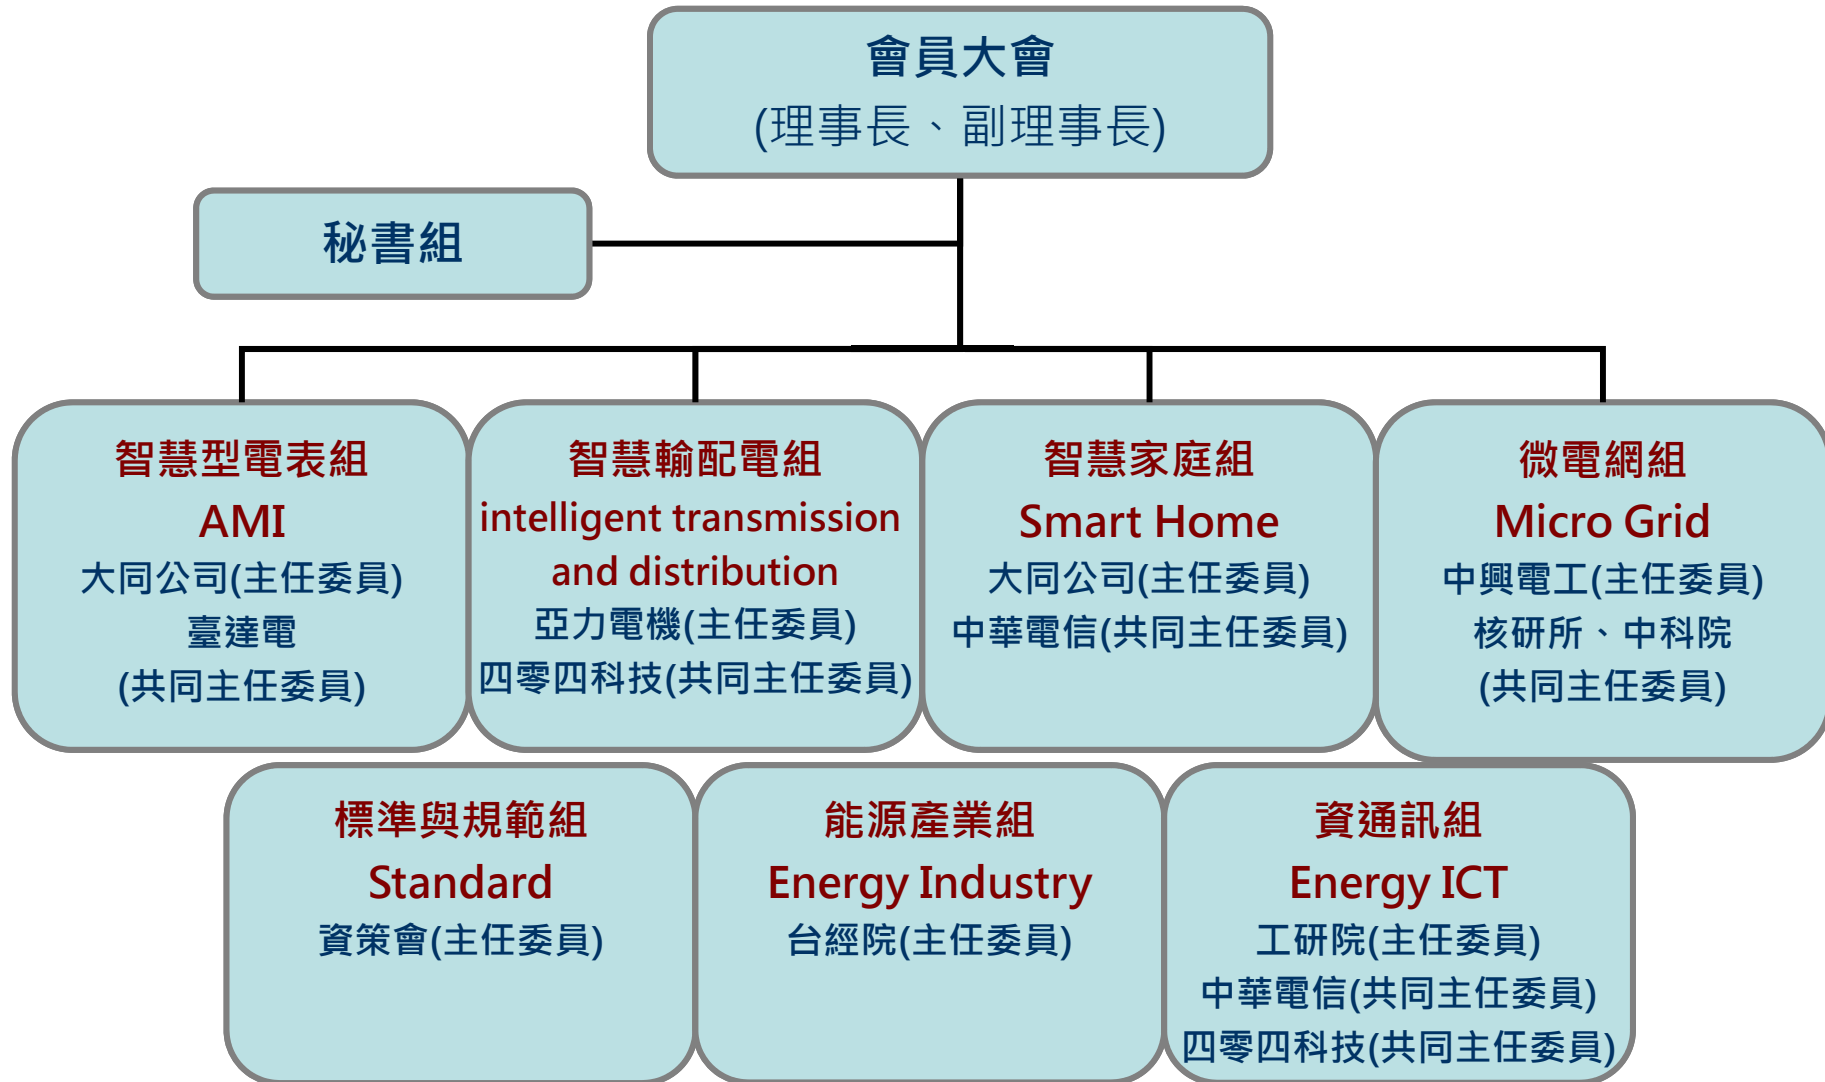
會員大會
(理事長、副理事長)

秘書組

智慧型電表組
AMI
大同公司(主任委員)
臺達電
(共同主任委員)

智慧輸配電組
intelligent transmission and distribution
亞力電機(主任委員)
四零四科技(共同主任委員)

智慧家庭組
Smart Home
大同公司(主任委員)
中華電信(共同主任委員)

微電網組
Micro Grid
中興電工(主任委員)
核研所、中科院
(共同主任委員)

標準與規範組
Standard
資策會(主任委員)

能源產業組
Energy Industry
台經院(主任委員)

資通訊組
Energy ICT
工研院(主任委員)
中華電信(共同主任委員)
四零四科技(共同主任委員)